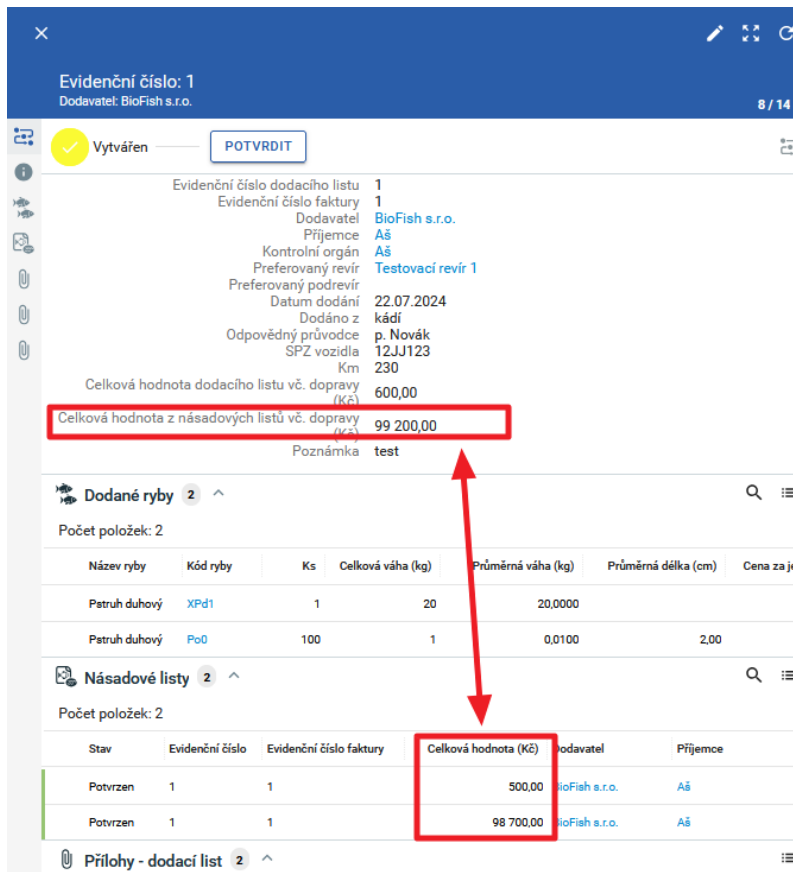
Evidenční číslo: 1
Dodavatel: BioFish s.r.o.

8 / 14

Vytvářen POTVRDIT

| | |
|---|---|
| Evidenční číslo dodacího listu | 1 |
| Evidenční číslo faktury | 1 |
| Dodavatel | BioFish s.r.o. |
| Příjemce | Aš |
| Kontrolní orgán | Aš |
| Preferovaný revír | Testovací revír 1 |
| Preferovaný podrevír | |
| Datum dodání | 22.07.2024 |
| Dodáno z | kádí |
| Odpovědný průvodce | p. Novák |
| SPZ vozidla | 12JJ123 |
| Km | 230 |
| Celková hodnota dodacího listu vč. dopravy (Kč) | 600,00 |
| Celková hodnota z násadových listů vč. dopravy (Kč) | 99 200,00 |
| Poznámka | test |

Dodané ryby 2

Počet položek: 2

| Název ryby | Kód ryby | Ks | Celková váha (kg) | Průměrná váha (kg) | Průměrná délka (cm) | Cena za j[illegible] |
|---|---|---|---|---|---|---|
| Pstruh duhový | XPd1 | 1 | 20 | 20,0000 | | |
| Pstruh duhový | Po0 | 100 | 1 | 0,0100 | 2,00 | |

Násadové listy 2

Počet položek: 2

| Stav | Evidenční číslo | Evidenční číslo faktury | Celková hodnota (Kč) | Dodavatel | Příjemce |
|---|---|---|---|---|---|
| Potvrzen | 1 | 1 | 500,00 | BioFish s.r.o. | Aš |
| Potvrzen | 1 | 1 | 98 700,00 | BioFish s.r.o. | Aš |

Přílohy - dodací list 2